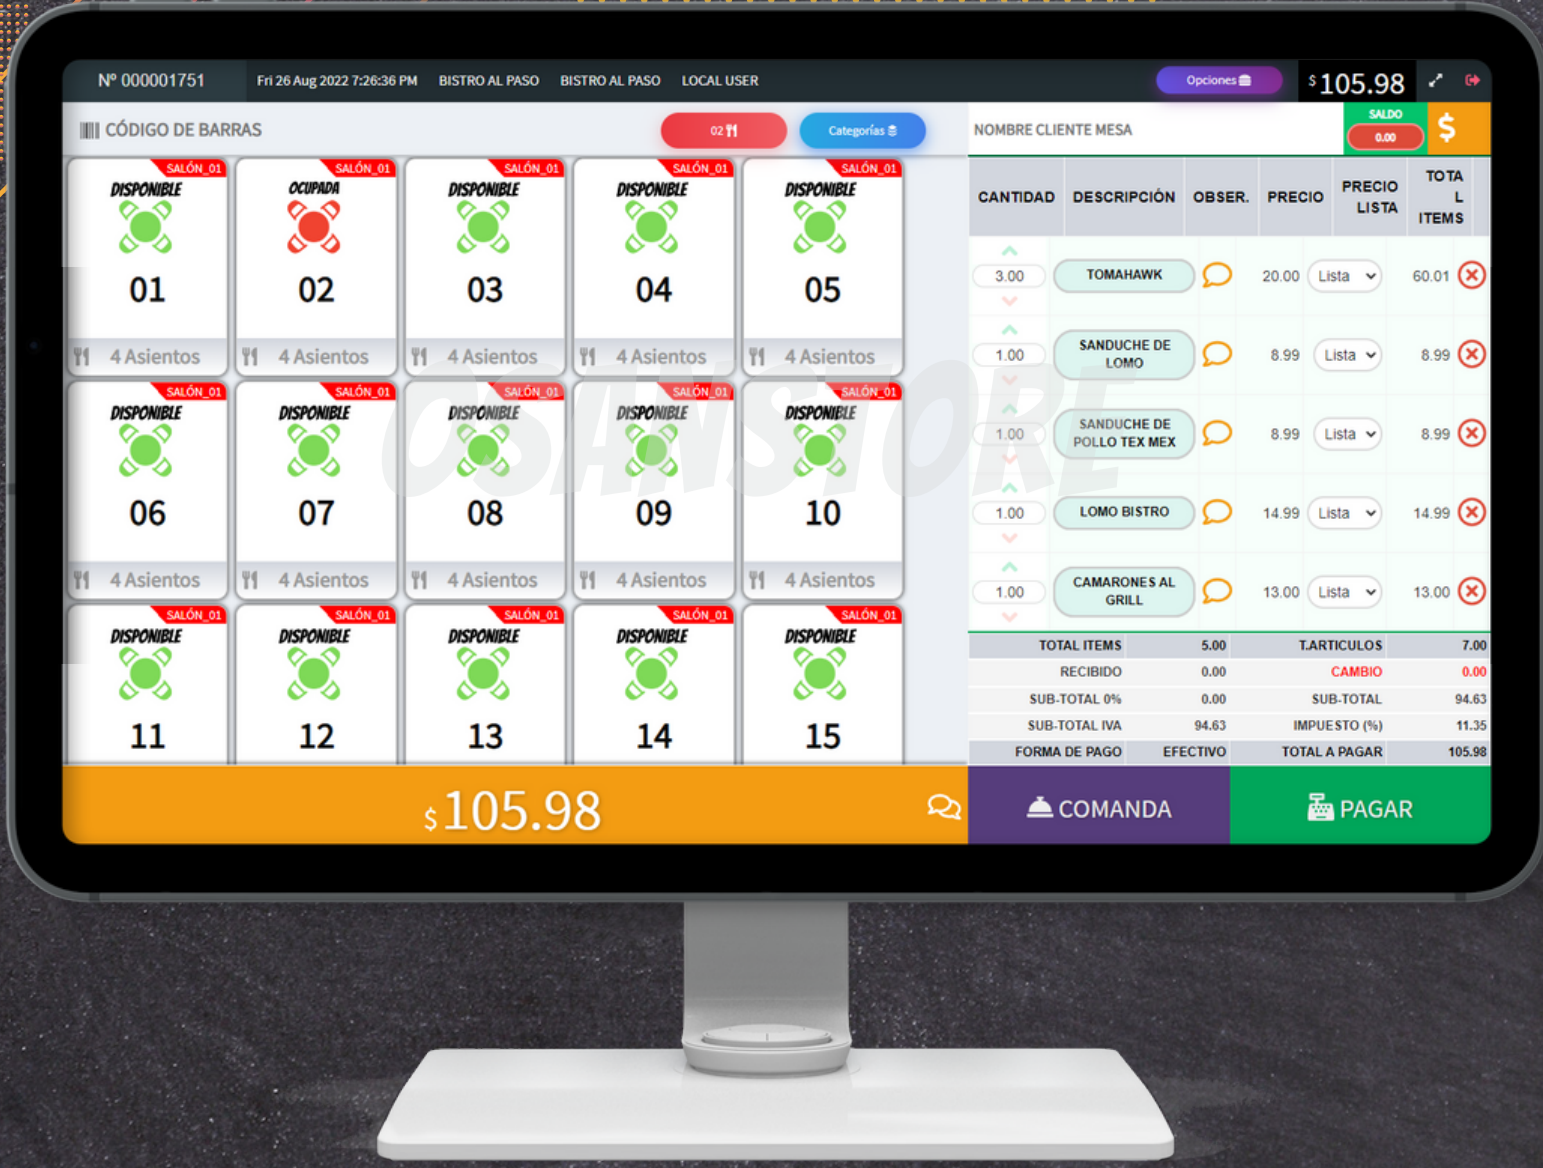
Nº 000001751 Fri 26 Aug 2022 7:26:36 PM BISTRO AL PASO BISTRO AL PASO LOCAL USER Opciones $105.98

CÓDIGO DE BARRAS 02 Categorías

NOMBRE CLIENTE MESA SALDO 0.00 $

SALÓN_01 DISPONIBLE 01 4 Asientos
SALÓN_01 OCUPADA 02 4 Asientos
SALÓN_01 DISPONIBLE 03 4 Asientos
SALÓN_01 DISPONIBLE 04 4 Asientos
SALÓN_01 DISPONIBLE 05 4 Asientos
SALÓN_01 DISPONIBLE 06 4 Asientos
SALÓN_01 DISPONIBLE 07 4 Asientos
SALÓN_01 DISPONIBLE 08 4 Asientos
SALÓN_01 DISPONIBLE 09 4 Asientos
SALÓN_01 DISPONIBLE 10 4 Asientos
SALÓN_01 DISPONIBLE 11
SALÓN_01 DISPONIBLE 12
SALÓN_01 DISPONIBLE 13
SALÓN_01 DISPONIBLE 14
SALÓN_01 DISPONIBLE 15

OSANSTORE

| CANTIDAD | DESCRIPCIÓN | OBSER. | PRECIO | PRECIO LISTA | TOTAL ITEMS |
|---|---|---|---|---|---|
| 3.00 | TOMAHAWK | | 20.00 | Lista | 60.01 |
| 1.00 | SANDUCHE DE LOMO | | 8.99 | Lista | 8.99 |
| 1.00 | SANDUCHE DE POLLO TEX MEX | | 8.99 | Lista | 8.99 |
| 1.00 | LOMO BISTRO | | 14.99 | Lista | 14.99 |
| 1.00 | CAMARONES AL GRILL | | 13.00 | Lista | 13.00 |

| TOTAL ITEMS | 5.00 | T.ARTICULOS | 7.00 |
|---|---|---|---|
| RECIBIDO | 0.00 | CAMBIO | 0.00 |
| SUB-TOTAL 0% | 0.00 | SUB-TOTAL | 94.63 |
| SUB-TOTAL IVA | 94.63 | IMPUESTO (%) | 11.35 |
| FORMA DE PAGO | EFECTIVO | TOTAL A PAGAR | 105.98 |

$105.98 COMANDA PAGAR